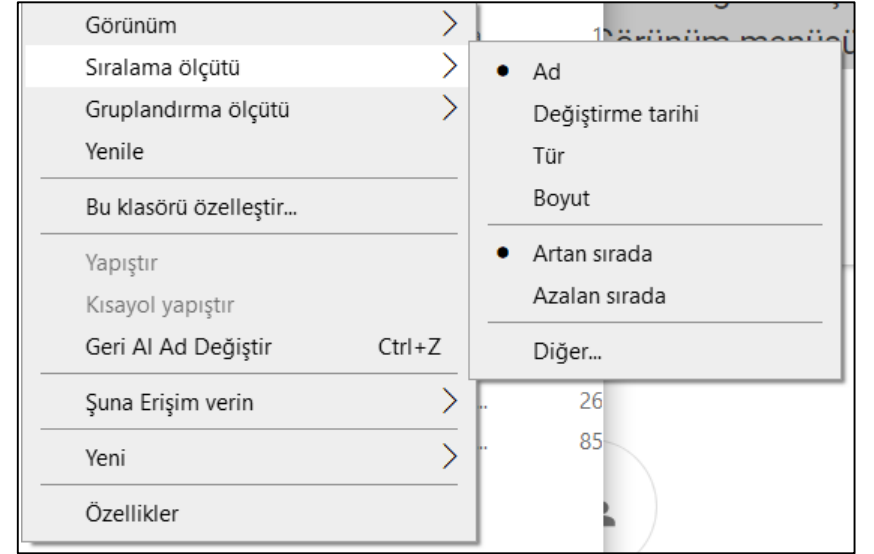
Görünüm
Sıralama ölçütü
Gruplandırma ölçütü
Yenile

Bu klasörü özelleştir...

Yapıştır
Kısayol yapıştır
Geri Al Ad Değiştir Ctrl+Z

Şuna Erişim verin

Yeni

Özellikler

Ad
Değiştirme tarihi
Tür
Boyut

Artan sırada
Azalan sırada

Diğer...

1 Görünüm menüsü

26
85